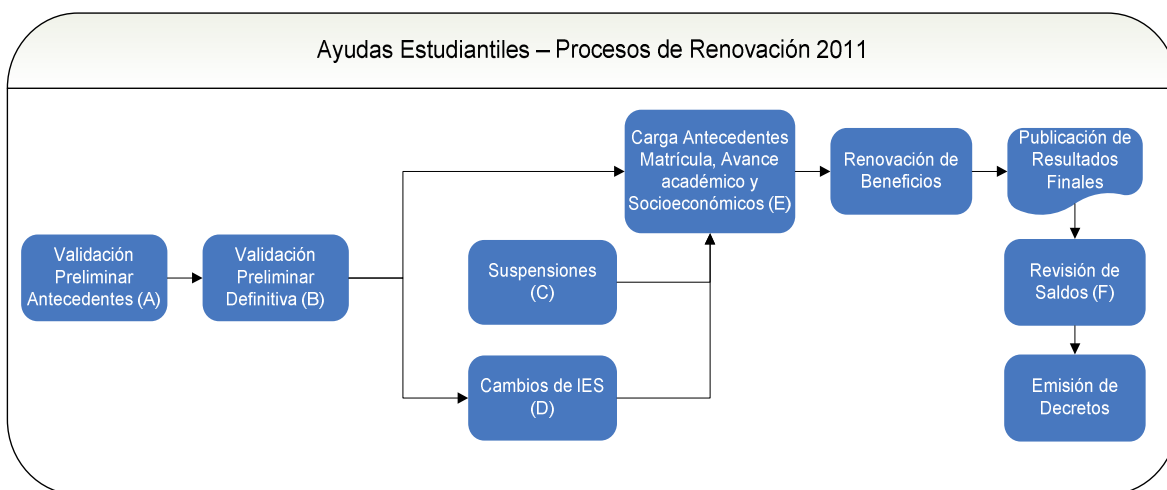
Ayudas Estudiantiles – Procesos de Renovación 2011

Validación Preliminar Antecedentes (A)

Validación Preliminar Definitiva (B)

Suspensiones (C)

Cambios de IES (D)

Carga Antecedentes Matrícula, Avance académico y Socioeconómicos (E)

Renovación de Beneficios

Publicación de Resultados Finales

Revisión de Saldos (F)

Emisión de Decretos